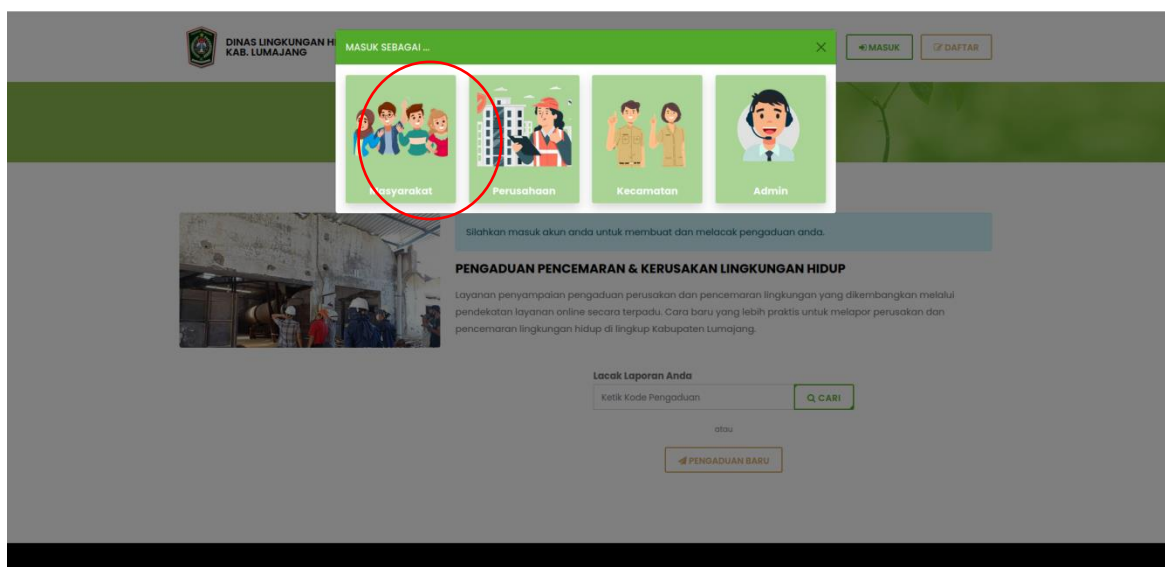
DINAS LINGKUNGAN H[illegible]
KAB. LUMAJANG

MASUK SEBAGAI ...

×

Masyarakat

Perusahaan

Kecamatan

Admin

MASUK

DAFTAR

Silahkan masuk akun anda untuk membuat dan melacak pengaduan anda.

PENGADUAN PENCEMARAN & KERUSAKAN LINGKUNGAN HIDUP

Layanan penyampaian pengaduan perusakan dan pencemaran lingkungan yang dikembangkan melalui pendekatan layanan online secara terpadu. Cara baru yang lebih praktis untuk melapor perusakan dan pencemaran lingkungan hidup di lingkup Kabupaten Lumajang.

Lacak Laporan Anda

Ketik Kode Pengaduan

CARI

atau

PENGADUAN BARU